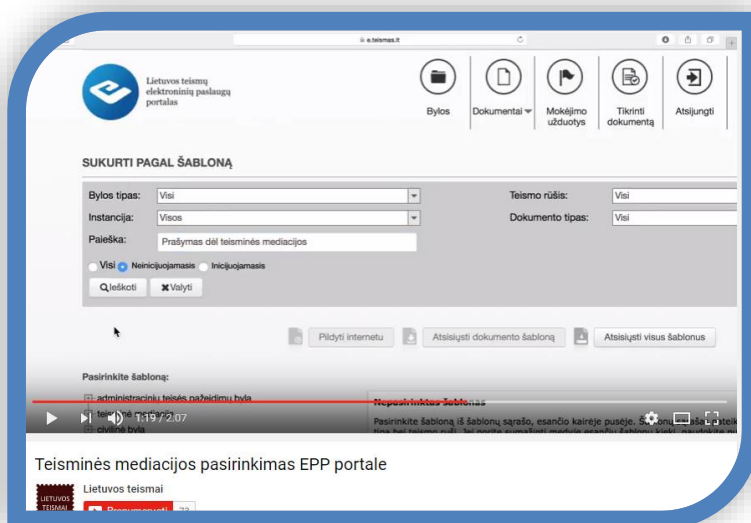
e.teismas.lt

Lietuvos teismų elektroninių paslaugų portalas

Bylos
Dokumentai
Mokėjimo užduotys
Tikrinti dokumentą
Atsijungti

SUKURTI PAGAL ŠABLONĄ

Bylos tipas: Visi
Teismo rūšis: Visi
Instancija: Visos
Dokumento tipas: Visi
Paieška: Prašymas dėl teisminės mediacijos

Visi Neinicijuojamasis Inicijuojamasis

Ieškoti
Valyti

Pildyti internetu
Atsisiųsti dokumento šabloną
Atsisiųsti visus šablonus

Pasirinkite šabloną:

administracinių teisės pažeidimų byla
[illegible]
civilinė byla

Nepasirinktas šablonas

Pasirinkite šabloną iš šablonų sąrašo, esančio kairėje pusėje. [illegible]
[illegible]

1:19 / 2:07

Teisminės mediacijos pasirinkimas EPP portale

Lietuvos teismai

LIETUVOS TEISMAI

Prenumeruoti 32